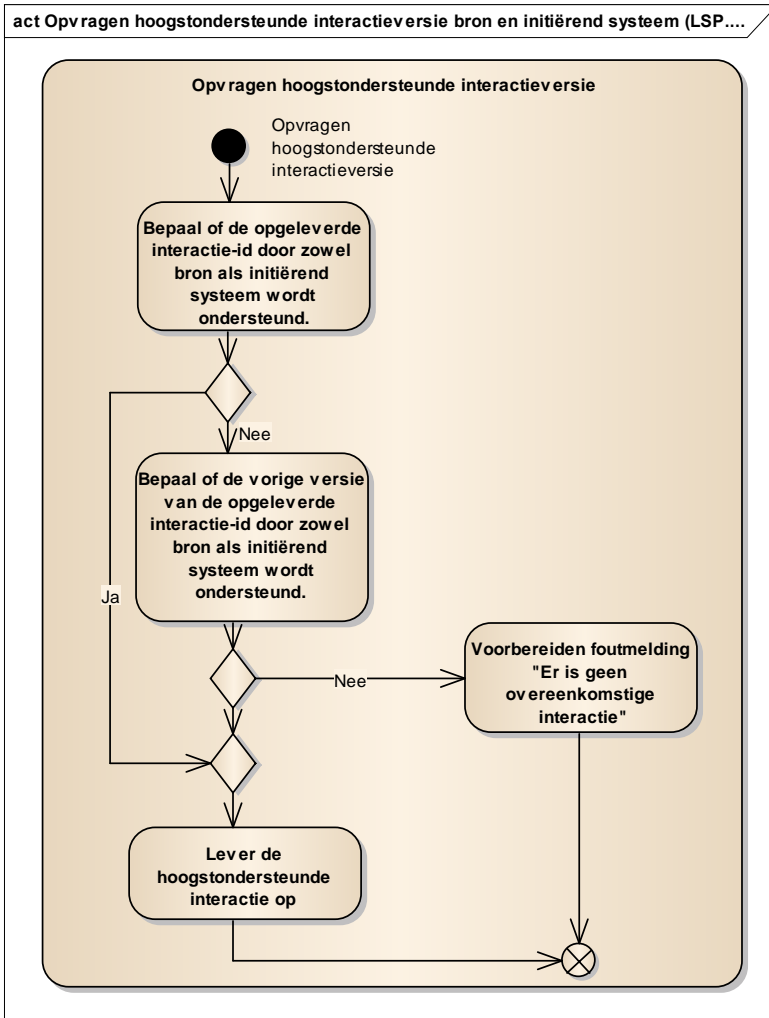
act Opvragen hoogstondersteunde interactieversie bron en initiërend systeem (LSP....

Opvragen hoogstondersteunde interactieversie

Opvragen hoogstondersteunde interactieversie

Bepaal of de opgeleverde interactie-id door zowel bron als initiërend systeem wordt ondersteund.

Nee

Bepaal of de vorige versie van de opgeleverde interactie-id door zowel bron als initiërend systeem wordt ondersteund.

Ja

Nee

Voorbereiden foutmelding "Er is geen overeenkomstige interactie"

Lever de hoogstondersteunde interactie op